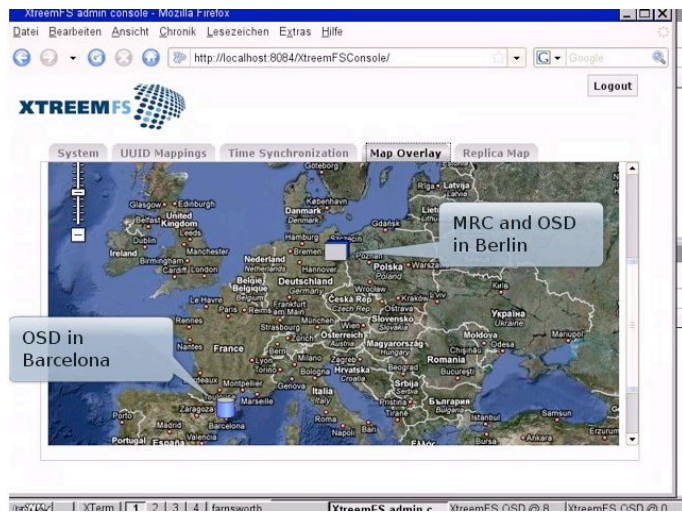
XtreemFS admin console - Mozilla Firefox

Datei Bearbeiten Ansicht Chronik Lesezeichen Extras Hilfe

http://localhost:8084/XtreemFSConsole/

Google

Logout

XTREEMFS

System | UUID Mappings | Time Synchronization | Map Overlay | Replica Map

Göteborg
Riga Latvija
Glasgow Edinburgh
København
Danmark
Belfast United Kingdom
Leeds
Dublin
Ireland
Manchester
Birmingham
Cardiff London
Hamburg
Gdańsk
Bremen
Nederland
Netherlands
Hannover
Polska Warsz
Poland
België Belgique
Deutschland
Germany
Le Havre
Paris
Frankfurt am Main
Česká Rep
Czech Rep
Ostrava
Kraków
Kyiv
Україна
Ukraine
Rennes
Strasbourg
München
Wien
Slovensko
Slovakia
Moldova
Nantes
France
Bern
Österreich
Magyarország
Hungary
Chișinău
Odesa
Lyon
Milano
Zagreb
Hrvatska
Croatia
Romania
București
Torino
Genova
Bologna
Srbija
Serbia
Marseille
Montpellier
Italia
Italy
Priština
България
Bulgaria
Zaragoza
Barcelona
Porto
Madrid
Roma
Tirane
Istanbul
Samsun
Valencia
Portugal
España
Napoli
Bari
Bursa
Ankara
Erzurum
Manupol

MRC and OSD in Berlin

OSD in Barcelona

XTerm | 1 | 2 | 3 | 4 | farnsworth | XtreemFS admin c... | XtreemFS OSD @ 8... | XtreemFS OSD @ 0...